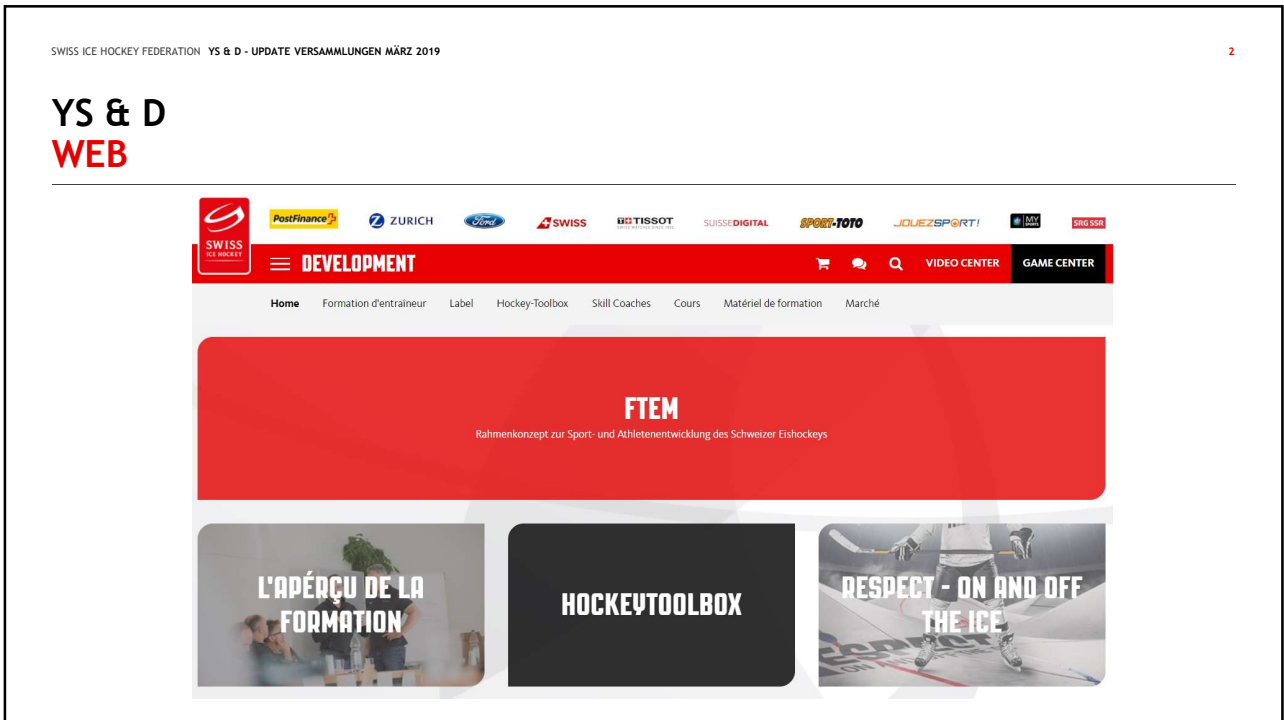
SWISS ICE HOCKEY FEDERATION YS & D - UPDATE VERSAMMLUNGEN MÄRZ 2019

2

YS & D
WEB

SWISS ICE HOCKEY

PostFinance ZURICH Ford SWISS TISSOT SUISSEDIGITAL SPORT-TOTO JOUEZSPORT! MY SPORTS SRG SSR

DEVELOPMENT

VIDEO CENTER GAME CENTER

Home Formation d'entraîneur Label Hockey-Toolbox Skill Coaches Cours Matériel de formation Marché

FTEM
Rahmenkonzept zur Sport- und Athletenentwicklung des Schweizer Eishockeys

L'APÉRÇU DE LA FORMATION

HOCKEYTOOLBOX

RESPECT - ON AND OFF THE ICE